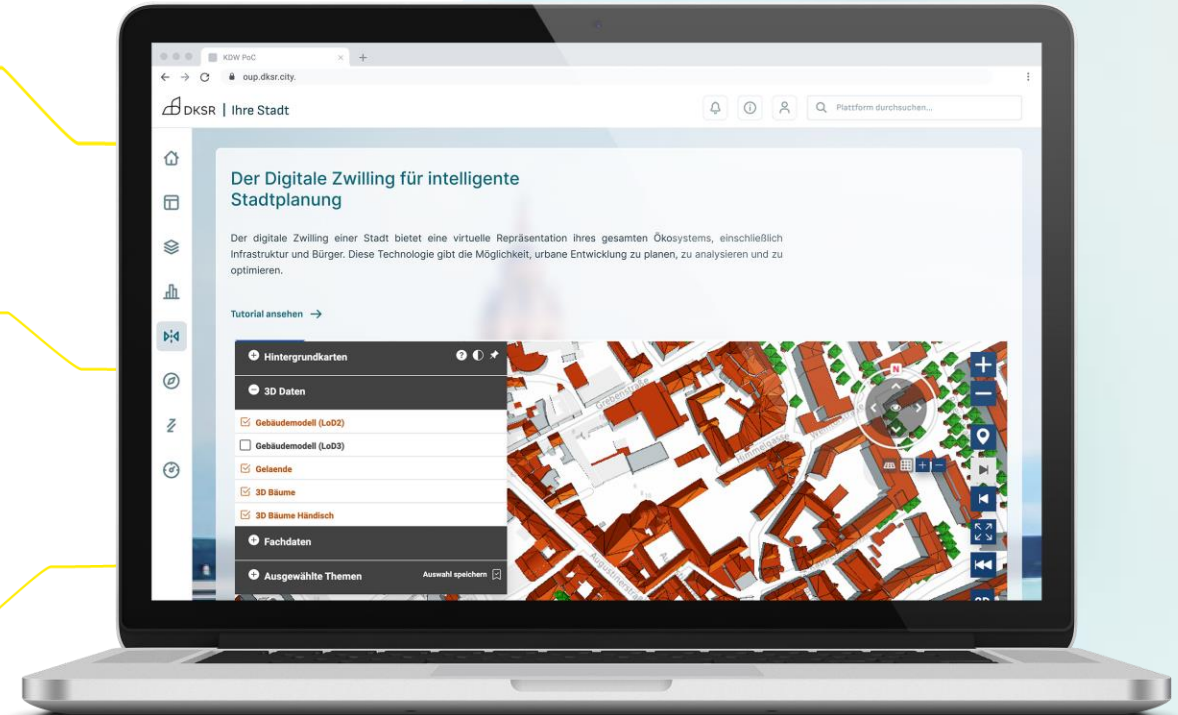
KDW PoC

oup.dksr.city.

DKSR | Ihre Stadt

Plattform durchsuchen...

Der Digitale Zwilling für intelligente Stadtplanung

Der digitale Zwilling einer Stadt bietet eine virtuelle Repräsentation ihres gesamten Ökosystems, einschließlich Infrastruktur und Bürger. Diese Technologie gibt die Möglichkeit, urbane Entwicklung zu planen, zu analysieren und zu optimieren.

Tutorial ansehen →

Hintergrundkarten

3D Daten

Gebäudemodell (LoD2)

Gebäudemodell (LoD3)

Gelaende

3D Bäume

3D Bäume Händisch

Fachdaten

Ausgewählte Themen

Auswahl speichern

Grebenstraße

Himmelgasse

Augustinerstraße

N

2D